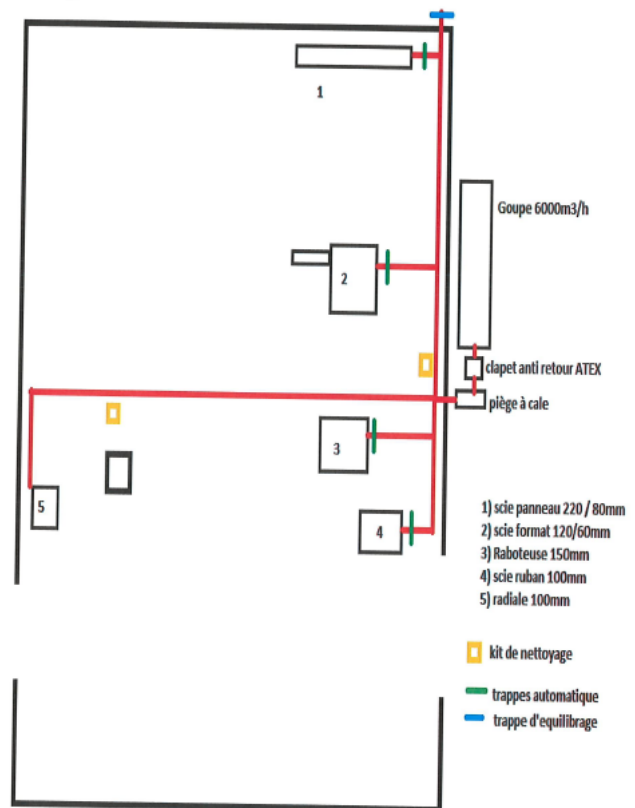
1

Goupe 6000m3/h

2

clapet anti retour ATEX

piège à cale

3

5

4

1) scie panneau 220 / 80mm
2) scie format 120/60mm
3) Raboteuse 150mm
4) scie ruban 100mm
5) radiale 100mm

kit de nettoyage

trappes automatique

trappe d'equilibrage